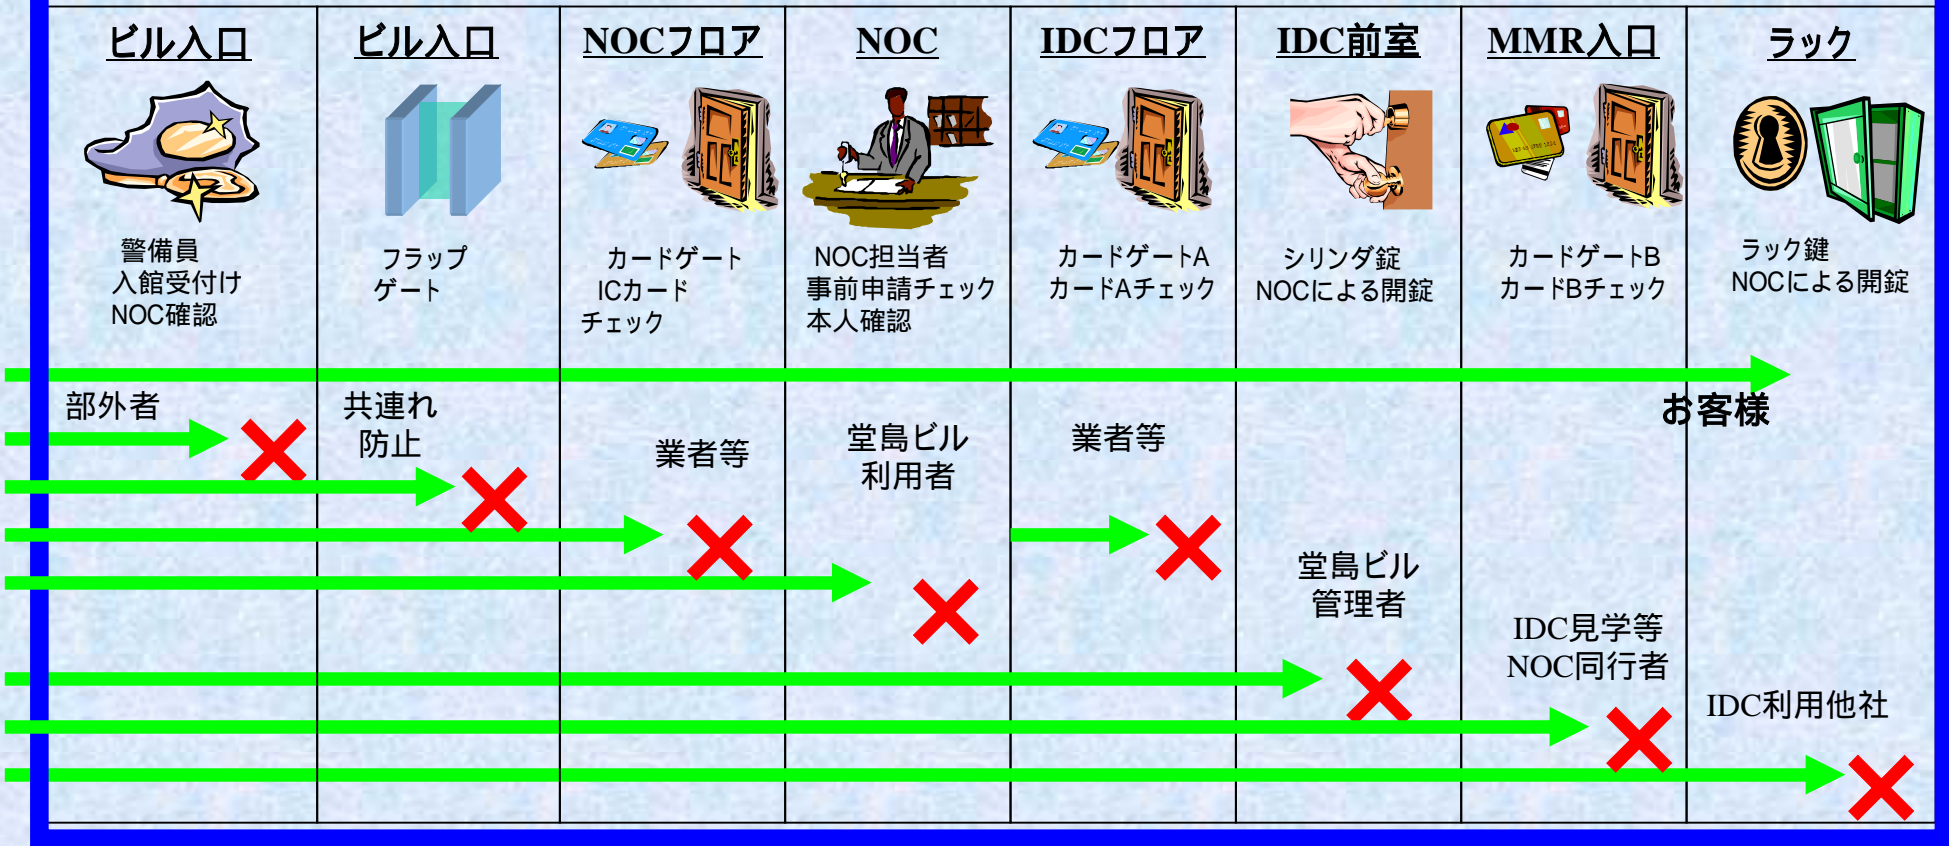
| ビル入口 | ビル入口 | NOCフロア | NOC | IDCフロア | IDC前室 | MMR入口 | ラック |
|---|---|---|---|---|---|---|---|
| 警備員 入館受付け NOC確認 | フラップ ゲート | カードゲート ICカード チェック | NOC担当者 事前申請チェック 本人確認 | カードゲートA カードAチェック | シリンダ錠 NOCによる開錠 | カードゲートB カードBチェック | ラック鍵 NOCによる開錠 |

お客様

部外者

共連れ 防止

業者等

堂島ビル 利用者

業者等

堂島ビル 管理者

IDC見学等 NOC同行者

IDC利用他社